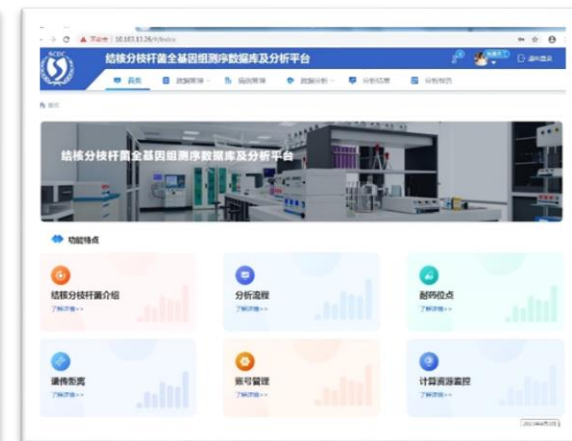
不安全 | 10.183.13.26/#/index

SCDC

结核分枝杆菌全基因组测序数据库及分析平台

退出登录

首页

数据管理

报告管理

数据分析

分析结果

分析报告

首页

结核分枝杆菌全基因组测序数据库及分析平台

功能特点

结核分枝杆菌介绍

了解详情>>

分析流程

了解详情>>

耐药位点

了解详情>>

遗传距离

了解详情>>

账号管理

了解详情>>

计算资源监控

了解详情>>

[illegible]